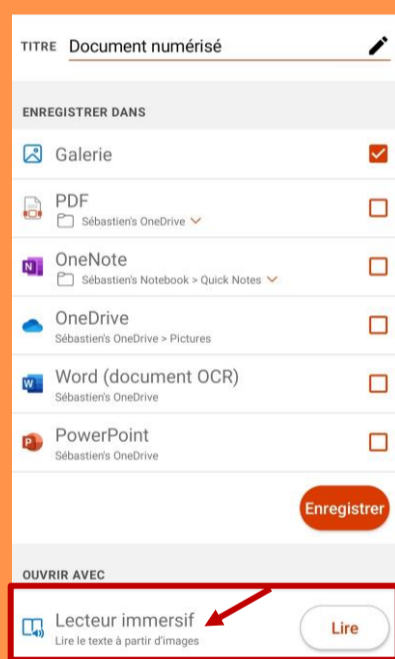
TITRE Document numérisé

ENREGISTRER DANS

Galerie

PDF
Sébastien's OneDrive

OneNote
Sébastien's Notebook > Quick Notes

OneDrive
Sébastien's OneDrive > Pictures

Word (document OCR)
Sébastien's OneDrive

PowerPoint
Sébastien's OneDrive

Enregistrer

OUVRIR AVEC

Lecteur immersif
Lire le texte à partir d'images

Lire